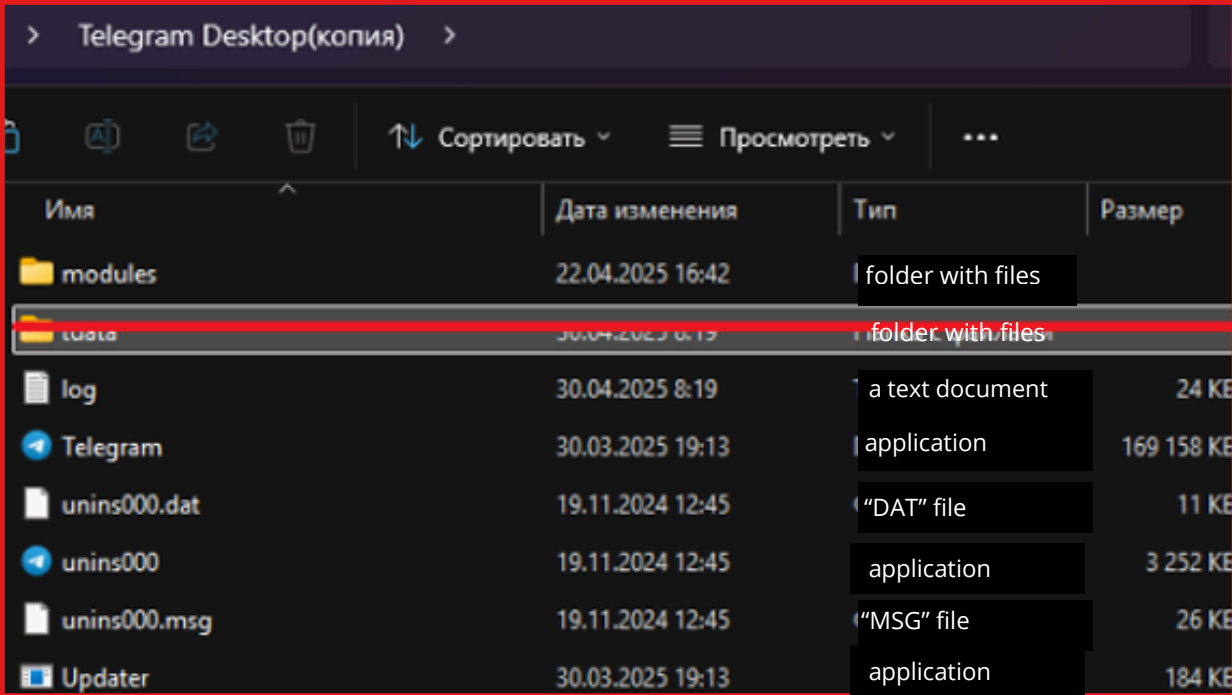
> Telegram Desktop(копия) >

Сортировать ˅ Просмотреть ˅ •••

| Имя | Дата изменения | Тип | Размер |
|---|---|---|---|
| modules | 22.04.2025 16:42 | folder with files | |
| tdata | 30.04.2025 8:19 | folder with files | |
| log | 30.04.2025 8:19 | a text document | 24 KB |
| Telegram | 30.03.2025 19:13 | application | 169 158 KB |
| unins000.dat | 19.11.2024 12:45 | “DAT” file | 11 KB |
| unins000 | 19.11.2024 12:45 | application | 3 252 KB |
| unins000.msg | 19.11.2024 12:45 | “MSG” file | 26 KB |
| Updater | 30.03.2025 19:13 | application | 184 KB |